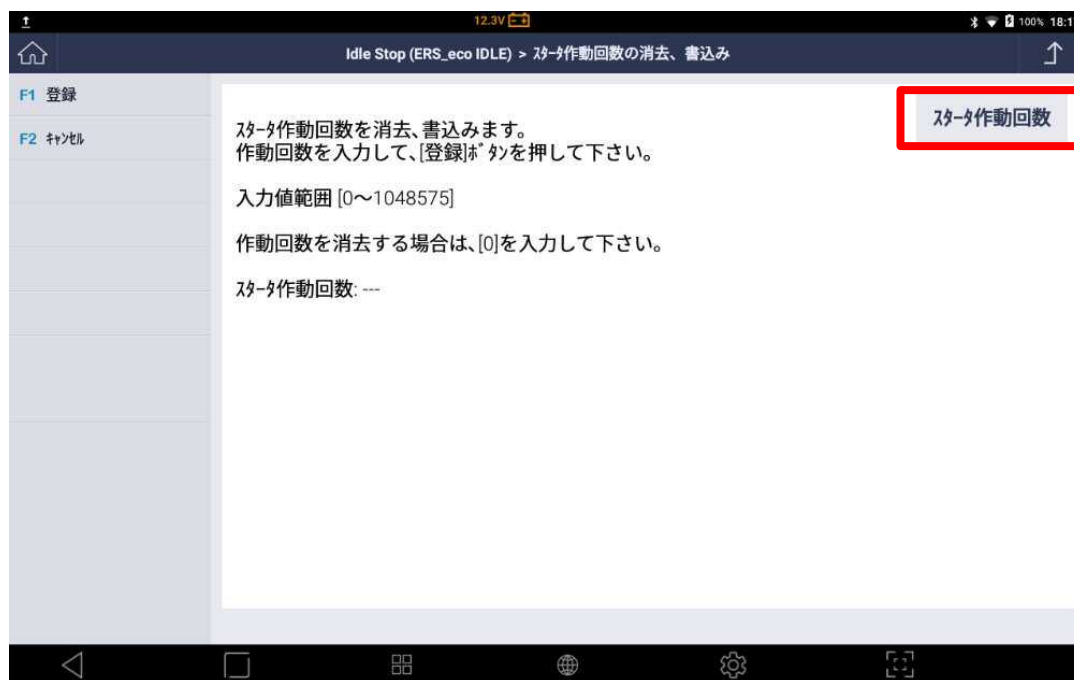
12.3V

100% 18:1

Idle Stop (ERS_eco IDLE) > ｽﾀｰﾀ作動回数の消去、書込み

F1 登録

F2 ｷｬﾝｾﾙ

ｽﾀｰﾀ作動回数

ｽﾀｰﾀ作動回数を消去、書込みます。
作動回数を入力して、[登録]ﾎﾞﾀﾝを押して下さい。

入力値範囲 [0〜1048575]

作動回数を消去する場合は、[0]を入力して下さい。

ｽﾀｰﾀ作動回数: ---